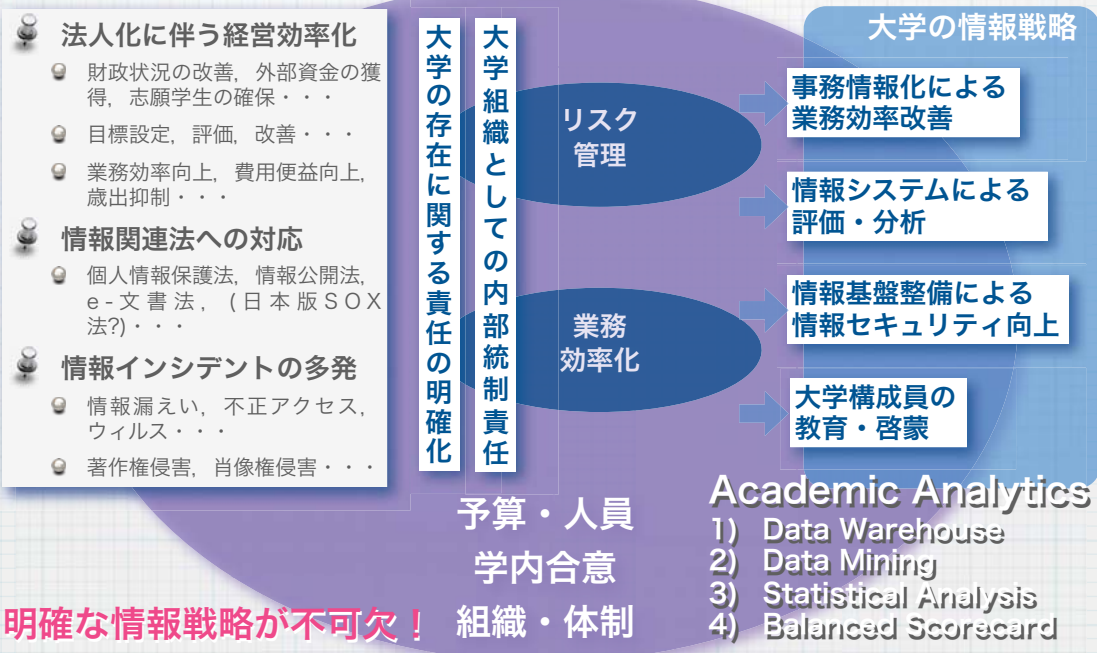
法人化に伴う経営効率化

財政状況の改善，外部資金の獲得，志願学生の確保・・・

目標設定，評価，改善・・・

業務効率向上，費用便益向上，歳出抑制・・・

情報関連法への対応

個人情報保護法，情報公開法，e-文書法，(日本版SOX法?)・・・

情報インシデントの多発

情報漏えい，不正アクセス，ウィルス・・・

著作権侵害，肖像権侵害・・・

大学の存在に関する責任の明確化

大学組織としての内部統制責任

リスク管理

業務効率化

大学の情報戦略

事務情報化による業務効率改善

情報システムによる評価・分析

情報基盤整備による情報セキュリティ向上

大学構成員の教育・啓蒙

予算・人員
学内合意
組織・体制

Academic Analytics
1) Data Warehouse
2) Data Mining
3) Statistical Analysis
4) Balanced Scorecard

明確な情報戦略が不可欠！